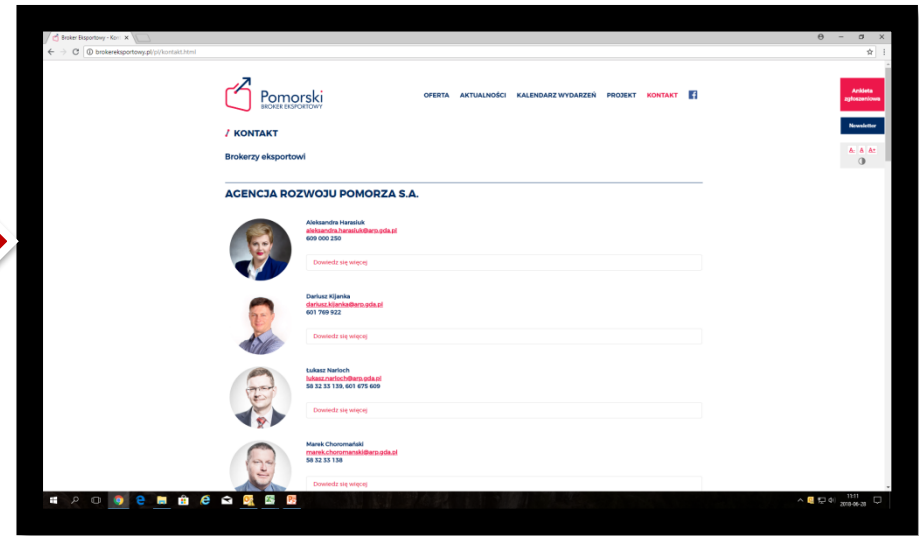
Broker Eksportowy – Kon ×

brokereksportowy.pl/pl/kontakt.html

Pomorski
BROKER EKSPORTOWY

OFERTA AKTUALNOŚCI KALENDARZ WYDARZEŃ PROJEKT KONTAKT

Ankieta zgłoszeniowa

Newsletter

A- A A+

/ KONTAKT

Brokerzy eksportowi

AGENCJA ROZWOJU POMORZA S.A.

Aleksandra Harasiuk
aleksandra.harasiuk@arp.gda.pl
609 000 250

Dowiedz się więcej

Dariusz Kijanka
dariusz.kijanka@arp.gda.pl
601 769 922

Dowiedz się więcej

Łukasz Narloch
lukasz.narloch@arp.gda.pl
58 32 33 139, 601 675 609

Dowiedz się więcej

Marek Choromański
marek.choromanski@arp.gda.pl
58 32 33 138

Dowiedz się więcej

11:11
2018-06-28